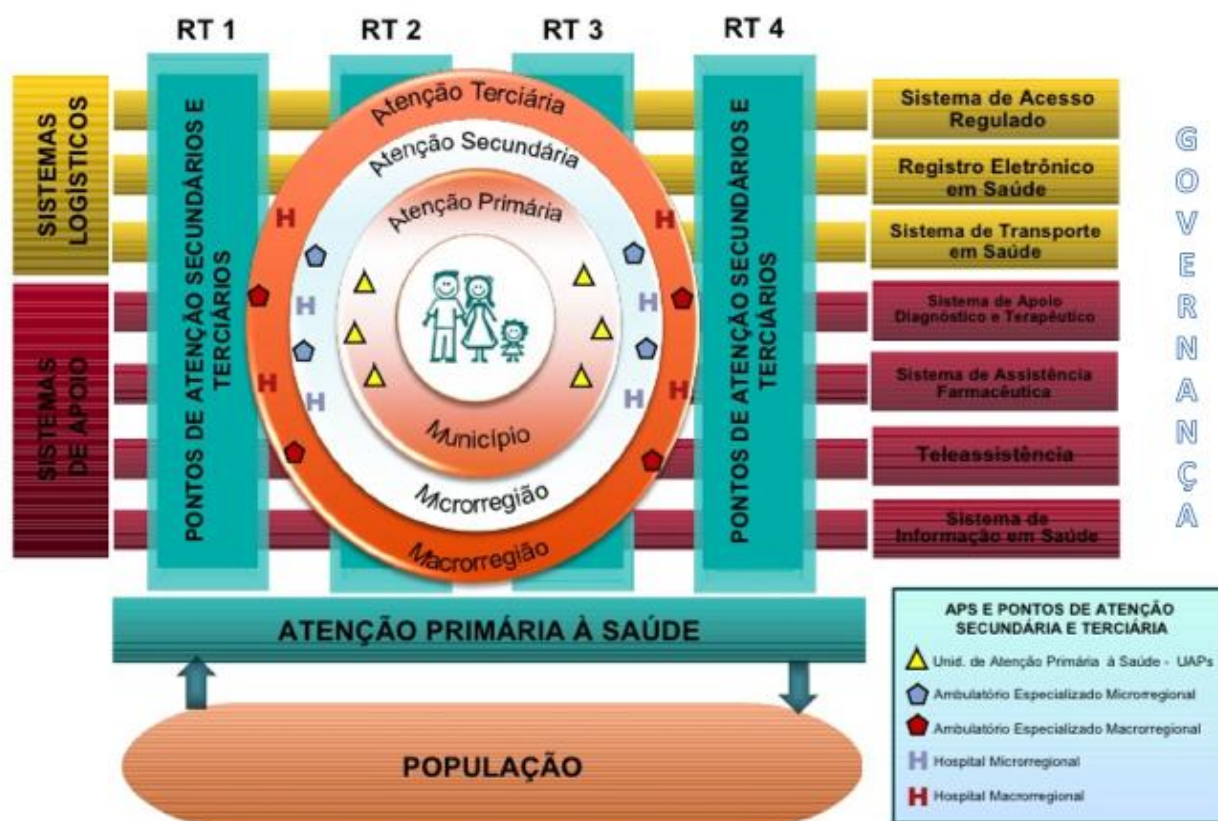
RT 1
RT 2
RT 3
RT 4

SISTEMAS LOGÍSTICOS

SISTEMAS DE APOIO

PONTOS DE ATENÇÃO SECUNDÁRIOS E TERCIÁRIOS

Atenção Terciária
Atenção Secundária
Atenção Primária
H
H
H
H
H
H
H
H
Município
Microrregião
Macrorregião

PONTOS DE ATENÇÃO SECUNDÁRIOS E TERCIÁRIOS

Sistema de Acesso Regulado
Registro Eletrônico em Saúde
Sistema de Transporte em Saúde
Sistema de Apoio Diagnóstico e Terapêutico
Sistema de Assistência Farmacêutica
Teleassistência
Sistema de Informação em Saúde

GOVERNANÇA

ATENÇÃO PRIMÁRIA À SAÚDE

POPULAÇÃO

APS E PONTOS DE ATENÇÃO SECUNDÁRIA E TERCIÁRIA
Unid. de Atenção Primária à Saúde - UAPs
Ambulatório Especializado Microrregional
Ambulatório Especializado Macrorregional
H Hospital Microrregional
H Hospital Macrorregional